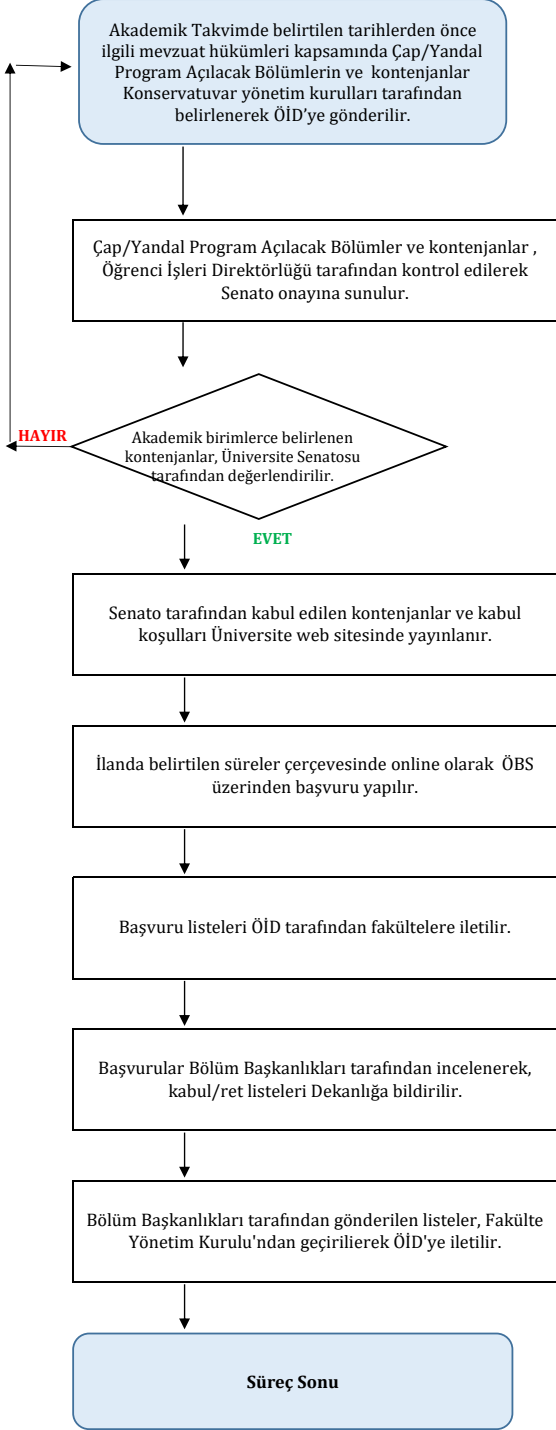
Akademik Takvimde belirtilen tarihlerden önce ilgili mevzuat hükümleri kapsamında Çap/Yandal Program Açılacak Bölümlerin ve kontenjanlar Konservatuvar yönetim kurulları tarafından belirlenerek ÖİD'ye gönderilir.

Çap/Yandal Program Açılacak Bölümler ve kontenjanlar , Öğrenci İşleri Direktörlüğü tarafından kontrol edilerek Senato onayına sunulur.

HAYIR

Akademik birimlerce belirlenen kontenjanlar, Üniversite Senatosu tarafından değerlendirilir.

EVET

Senato tarafından kabul edilen kontenjanlar ve kabul koşulları Üniversite web sitesinde yayınlanır.

İlanda belirtilen süreler çerçevesinde online olarak ÖBS üzerinden başvuru yapılır.

Başvuru listeleri ÖİD tarafından fakültelere iletilir.

Başvurular Bölüm Başkanlıkları tarafından incelenerek, kabul/ret listeleri Dekanlığa bildirilir.

Bölüm Başkanlıkları tarafından gönderilen listeler, Fakülte Yönetim Kurulu'ndan geçirilerek ÖİD'ye iletilir.

Süreç Sonu